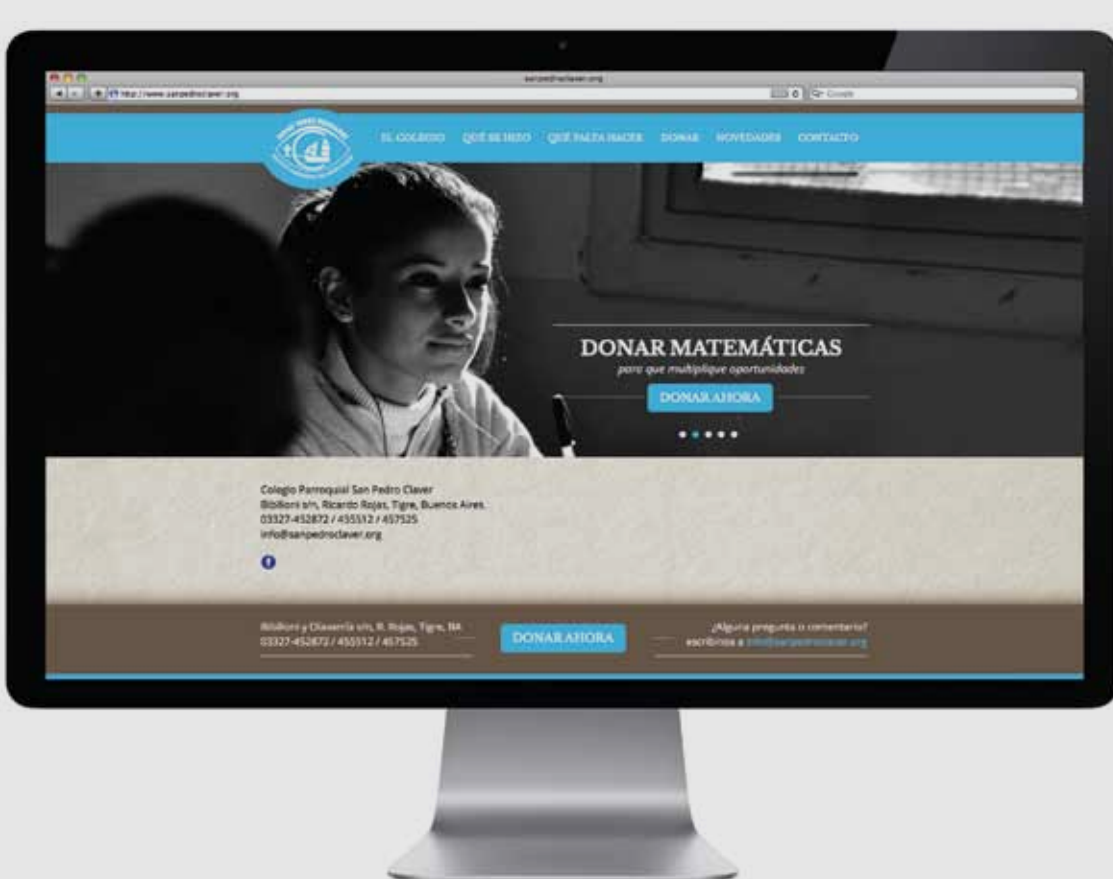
sanpedroclaver.org
http://www.sanpedroclaver.org
Google

EL COLEGIO QUÉ SE HIZO QUÉ FALTA HACER DONAR NOVEDADES CONTACTO

DONAR MATEMÁTICAS
para que multiplique oportunidades
DONAR AHORA

Colegio Parroquial San Pedro Claver
Bibiloni s/n, Ricardo Rojas, Tigre, Buenos Aires.
03327-452872 / 455512 / 457525
info@sanpedroclaver.org

Bibiloni y Olavarría s/n, R. Rojas, Tigre, BA
03327-452872 / 455512 / 457525

DONAR AHORA

¿Alguna pregunta o comentario?
escribinos a info@sanpedroclaver.org